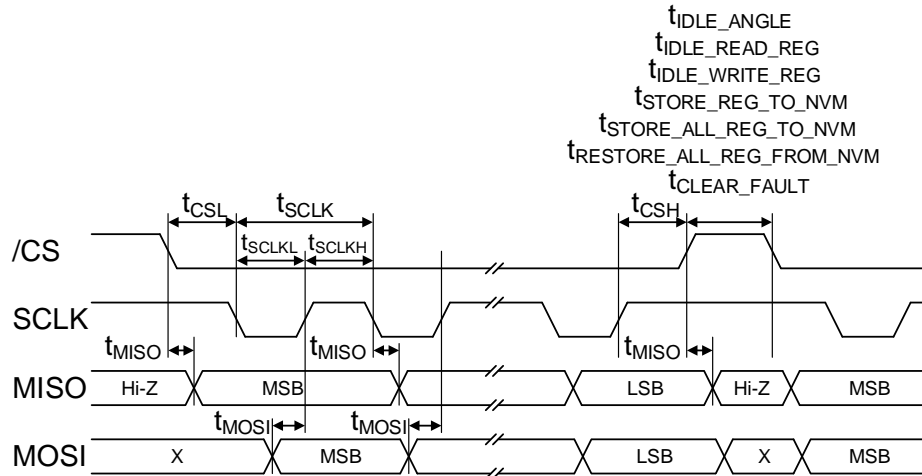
$t_{IDLE\_ANGLE}$
$t_{IDLE\_READ\_REG}$
$t_{IDLE\_WRITE\_REG}$
$t_{STORE\_REG\_TO\_NVM}$
$t_{STORE\_ALL\_REG\_TO\_NVM}$
$t_{RESTORE\_ALL\_REG\_FROM\_NVM}$
$t_{CLEAR\_FAULT}$

$t_{CSL}$ $t_{SCLK}$ $t_{CSH}$

$t_{SCLKL}$ $t_{SCLKH}$

/CS

SCLK

$t_{MISO}$ $t_{MISO}$ $t_{MISO}$

MISO Hi-Z MSB LSB Hi-Z MSB

$t_{MOSI}$ $t_{MOSI}$

MOSI X MSB LSB X MSB